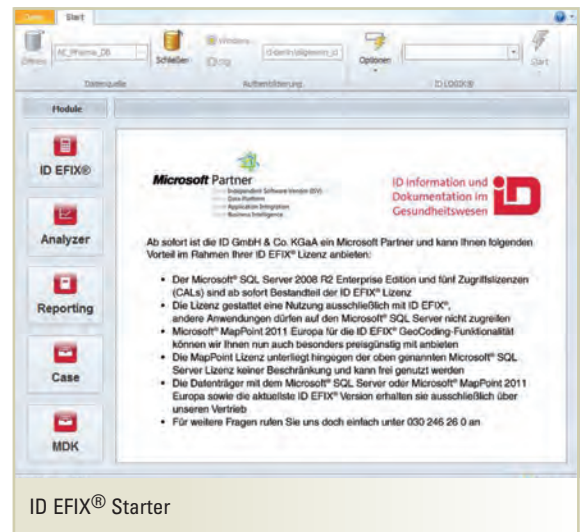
Datei Start

Öffnen AC_IFPharma_DB Schließen Windows SQL Optionen Start

Datenquelle Authentifizierung ID LOGIX®

Module

ID EFIX®

Analyzer

Reporting

Case

MDK

Microsoft Partner
Independent Software Vendor (ISV)
Data Platform
Application Integration
Business Intelligence

ID information und Dokumentation im Gesundheitswesen

Ab sofort ist die ID GmbH & Co. KGaA ein Microsoft Partner und kann Ihnen folgenden Vorteil im Rahmen Ihrer ID EFIX® Lizenz anbieten:

- Der Microsoft® SQL Server 2008 R2 Enterprise Edition und fünf Zugriffslizenzen (CALs) sind ab sofort Bestandteil der ID EFIX® Lizenz
- Die Lizenz gestattet eine Nutzung ausschließlich mit ID EFIX®, andere Anwendungen dürfen auf den Microsoft® SQL Server nicht zugreifen
- Microsoft® MapPoint 2011 Europa für die ID EFIX® GeoCoding-Funktionalität können wir Ihnen nun auch besonders preisgünstig mit anbieten
- Die MapPoint Lizenz unterliegt hingegen der oben genannten Microsoft® SQL Server Lizenz keiner Beschränkung und kann frei genutzt werden
- Die Datenträger mit dem Microsoft® SQL Server oder Microsoft® MapPoint 2011 Europa sowie die aktuellste ID EFIX® Version erhalten sie ausschließlich über unseren Vertrieb
- Für weitere Fragen rufen Sie uns doch einfach unter 030 246 26 0 an

ID EFIX® Starter